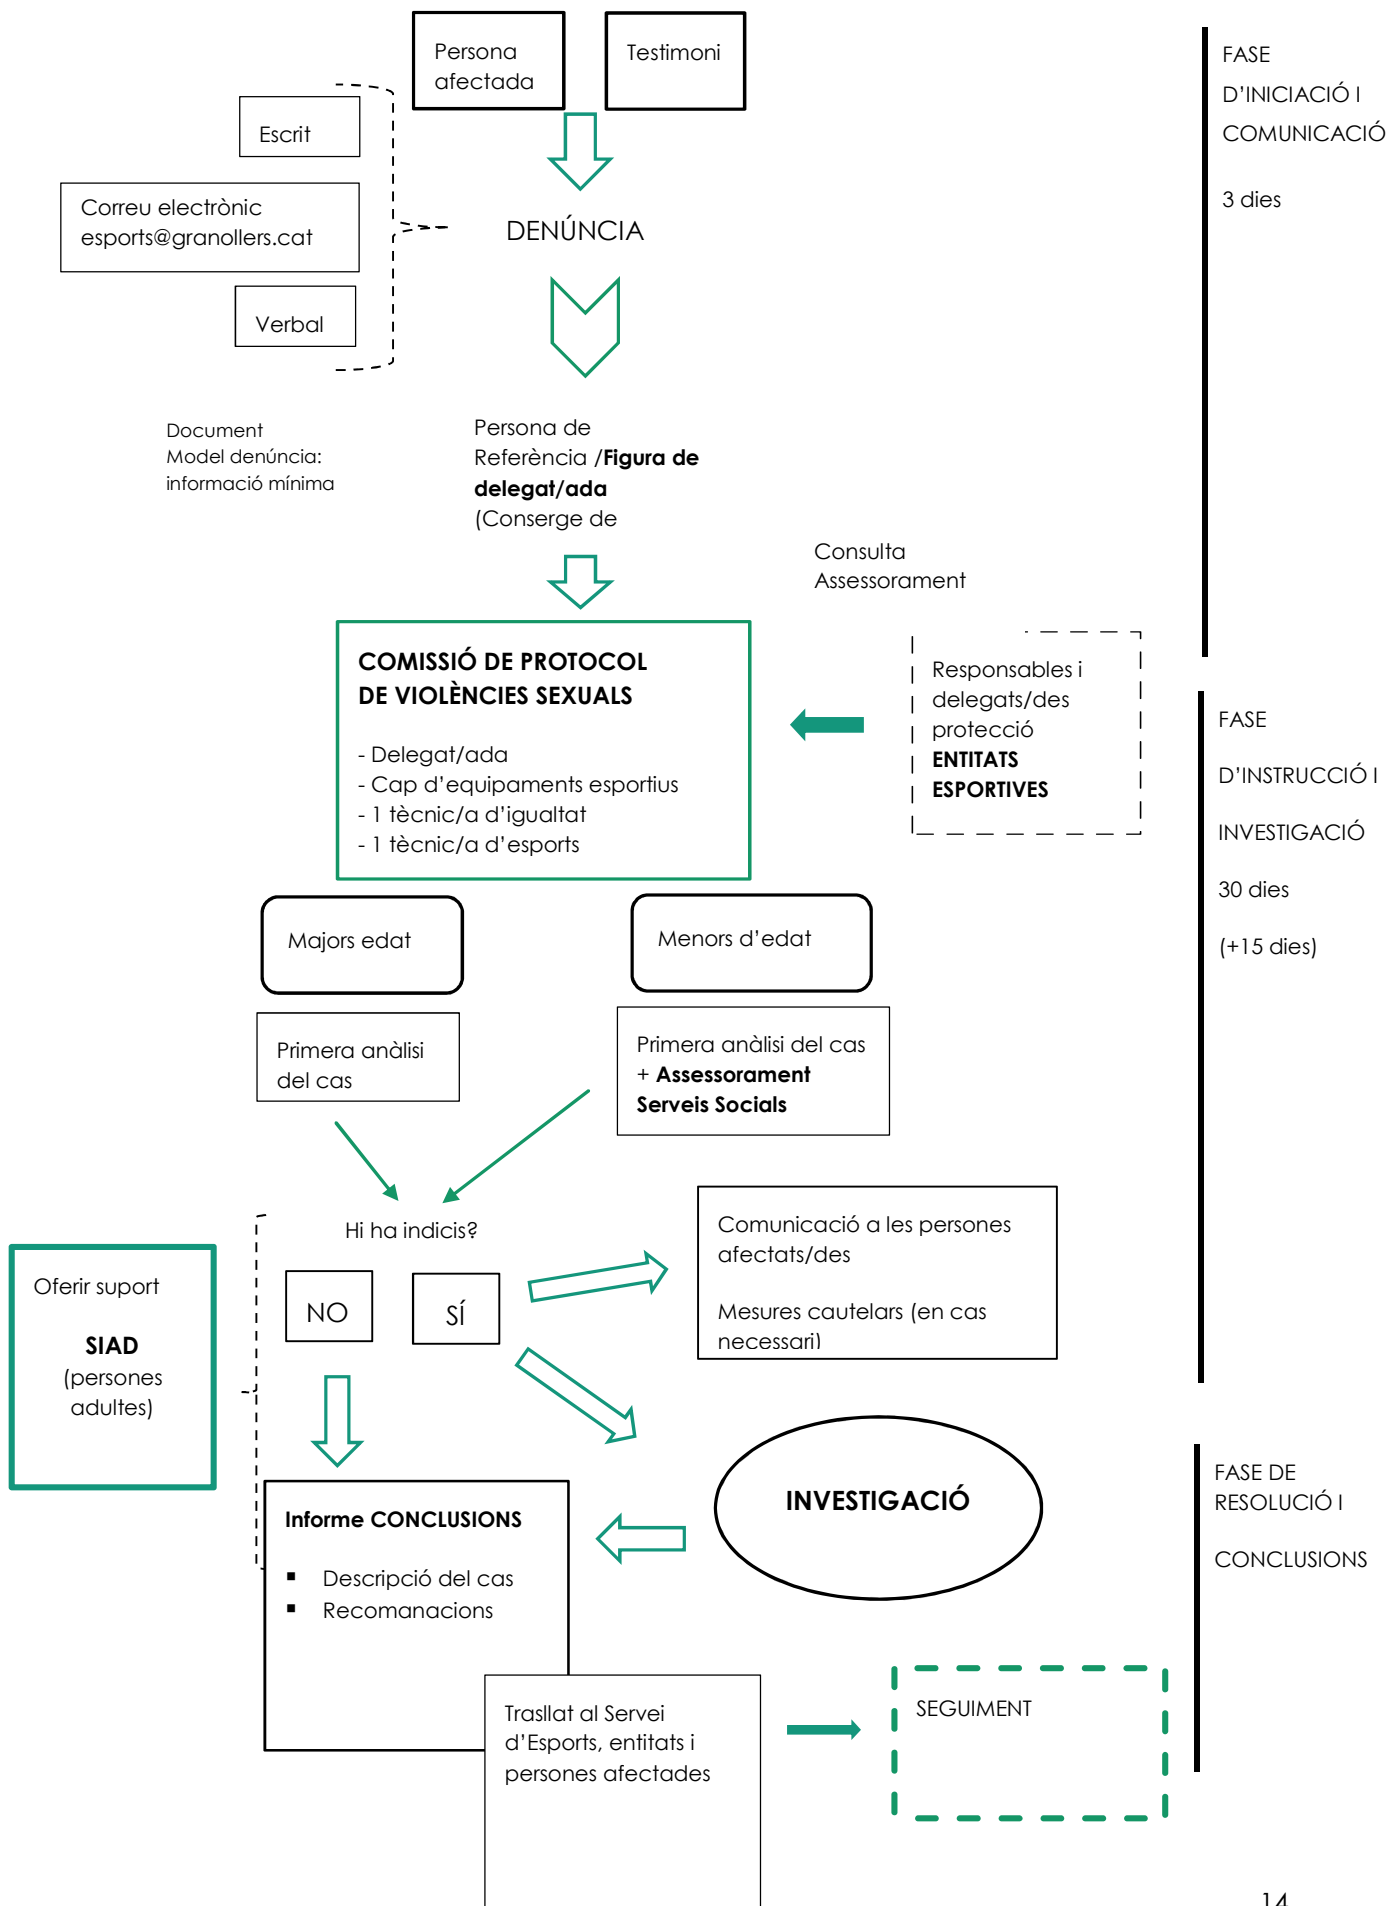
Persona afectada

Testimoni

Escrit

Correu electrònic esports@granollers.cat

Verbal

DENÚNCIA

FASE D'INICIACIÓ I COMUNICACIÓ

3 dies

Document Model denúncia: informació mínima

Persona de Referència /**Figura de delegat/ada** (Conserge de

Consulta Assessorament

**COMISSIÓ DE PROTOCOL DE VIOLÈNCIES SEXUALS**

- Delegat/ada
- Cap d'equipaments esportius
- 1 tècnic/a d'igualtat
- 1 tècnic/a d'esports

Responsables i delegats/des protecció **ENTITATS ESPORTIVES**

FASE D'INSTRUCCIÓ I INVESTIGACIÓ

30 dies

(+15 dies)

Majors edat

Menors d'edat

Primera anàlisi del cas

Primera anàlisi del cas + **Assessorament Serveis Socials**

Hi ha indicis?

NO

SÍ

Comunicació a les persones afectats/des

Mesures cautelars (en cas necessari)

Oferir suport

**SIAD** (persones adultes)

**INVESTIGACIÓ**

FASE DE RESOLUCIÓ I

CONCLUSIONS

**Informe CONCLUSIONS**

- Descripció del cas
- Recomanacions

Trasllat al Servei d'Esports, entitats i persones afectades

SEGUIMENT

14